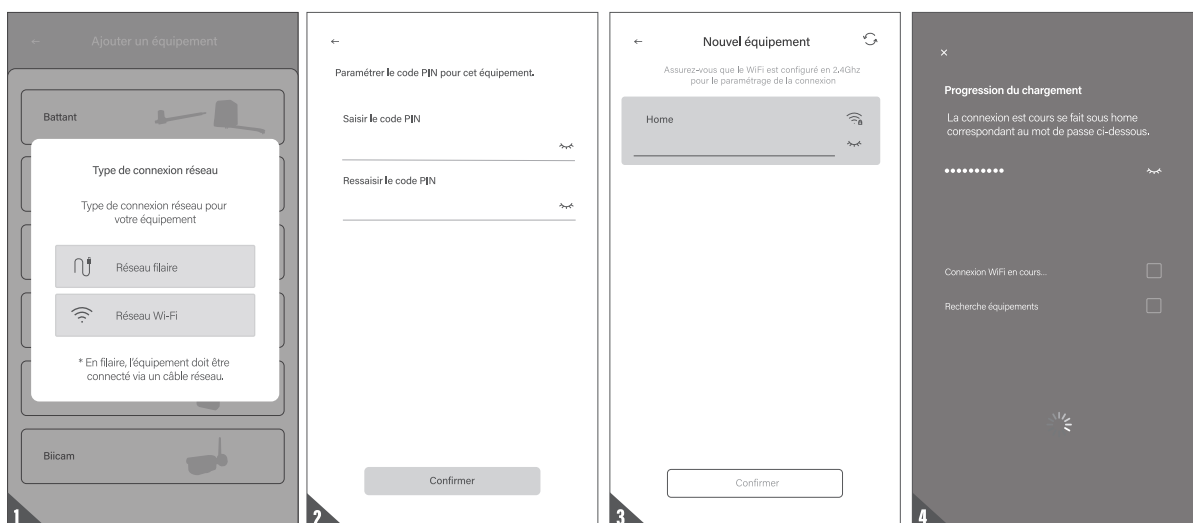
← Ajouter un équipement

Battant

Type de connexion réseau

Type de connexion réseau pour votre équipement

Réseau filaire

Réseau Wi-Fi

* En filaire, l'équipement doit être connecté via un câble réseau.

Biicam

1

←

Paramétrer le code PIN pour cet équipement.

Saisir le code PIN

Ressaisir le code PIN

Confirmer

2

← Nouvel équipement

Assurez-vous que le WiFi est configuré en 2,4Ghz pour le paramétrage de la connexion

Home

Confirmer

3

×

Progression du chargement

La connexion est cours se fait sous home correspondant au mot de passe ci-dessous.

••••••••••

Connexion WiFi en cours...

Recherche équipements

4